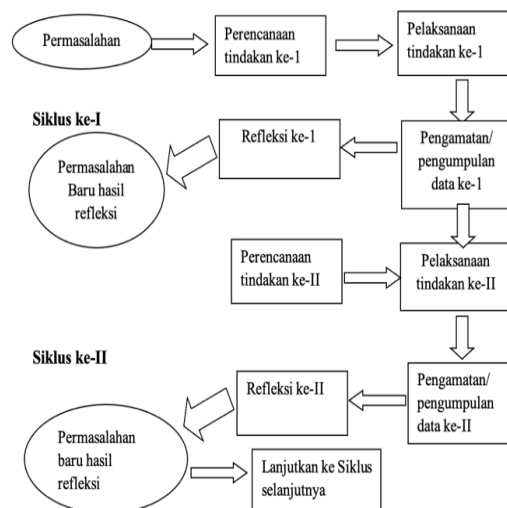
Permasalahan

Perencanaan tindakan ke-1

Pelaksanaan tindakan ke-1

Siklus ke-I

Refleksi ke-1

Pengamatan/ pengumpulan data ke-1

Permasalahan Baru hasil refleksi

Perencanaan tindakan ke-II

Pelaksanaan tindakan ke-II

Siklus ke-II

Refleksi ke-II

Pengamatan/ pengumpulan data ke-II

Permasalahan baru hasil refleksi

Lanjutkan ke Siklus selanjutnya